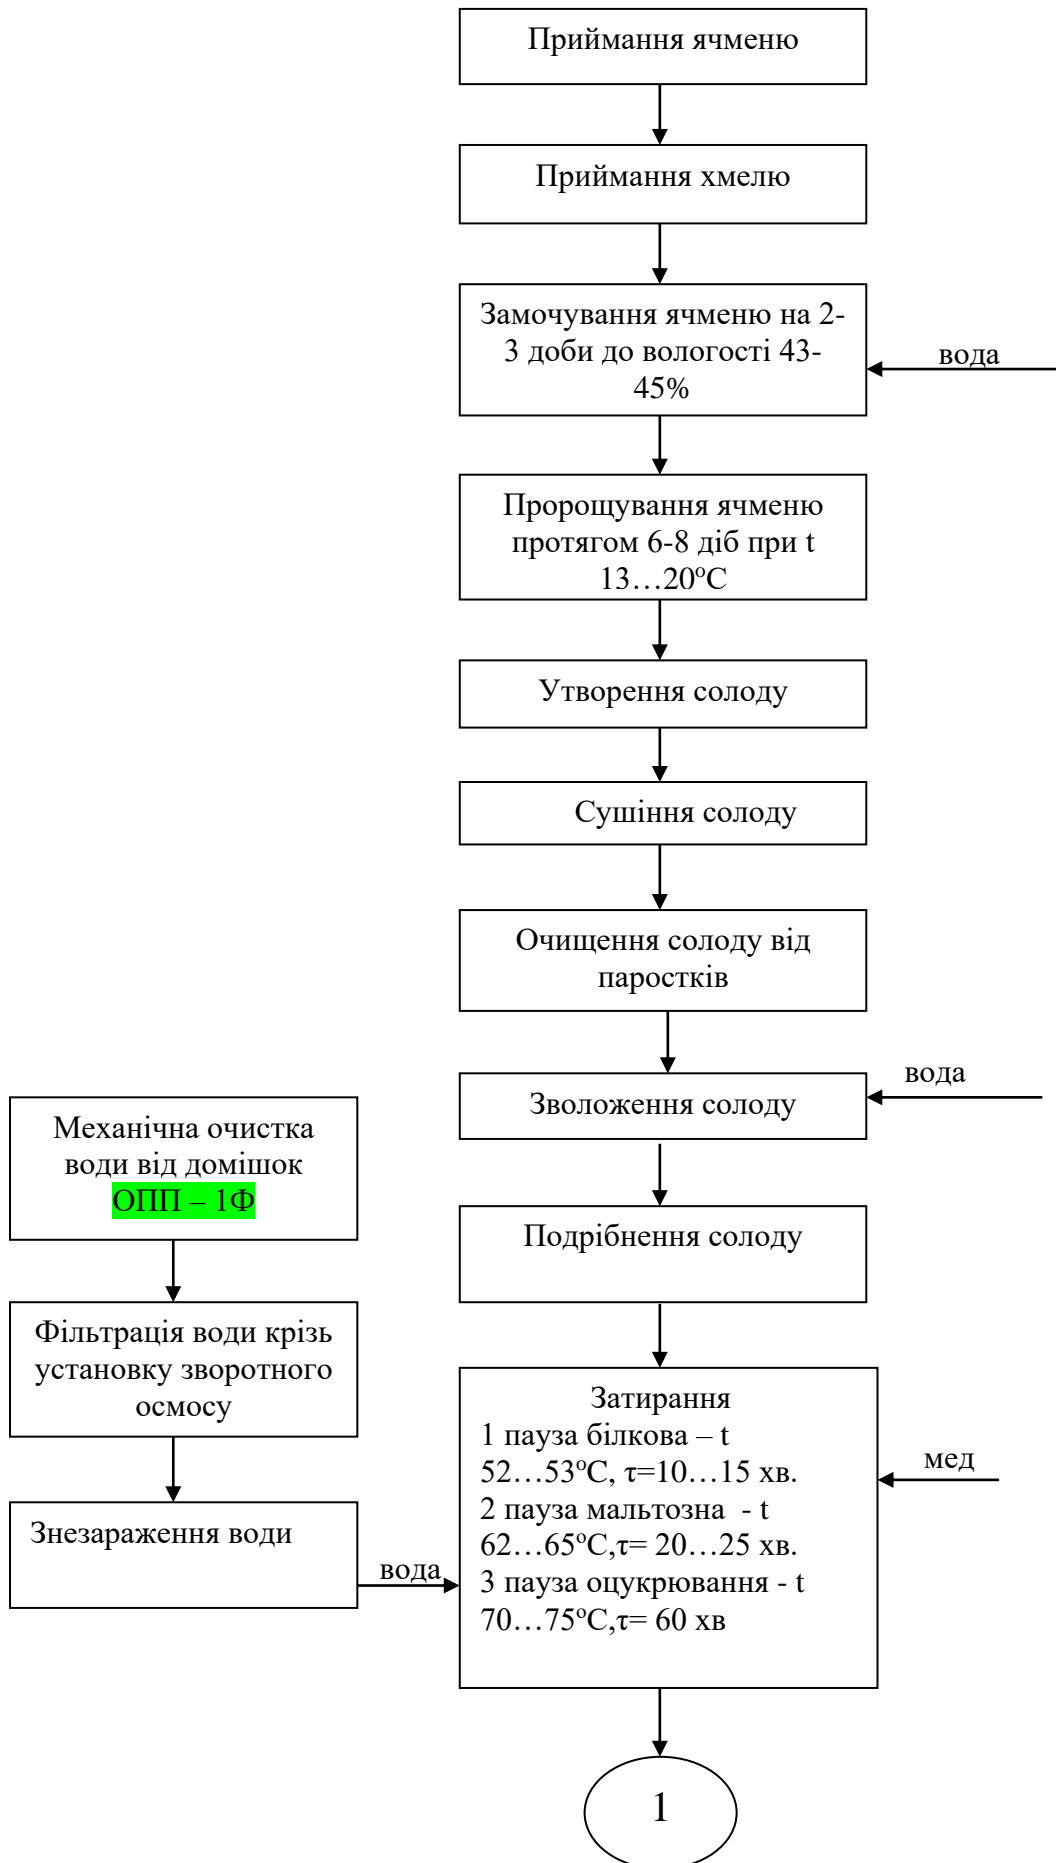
Приймання ячменю

Приймання хмелю

Замочування ячменю на 2-3 доби до вологості 43-45%

вода

Пророщування ячменю протягом 6-8 діб при t 13…20$^{o}$С

Утворення солоду

Сушіння солоду

Очищення солоду від паростків

вода

Зволоження солоду

Механічна очистка води від домішок ОПП – 1Ф

Подрібнення солоду

Фільтрація води крізь установку зворотного осмосу

Затирання
1 пауза білкова – t 52…53$^{o}$С, τ=10…15 хв.
2 пауза мальтозна - t 62…65$^{o}$С,τ= 20…25 хв.
3 пауза оцукрювання - t 70…75$^{o}$С,τ= 60 хв

мед

Знезараження води

вода

1